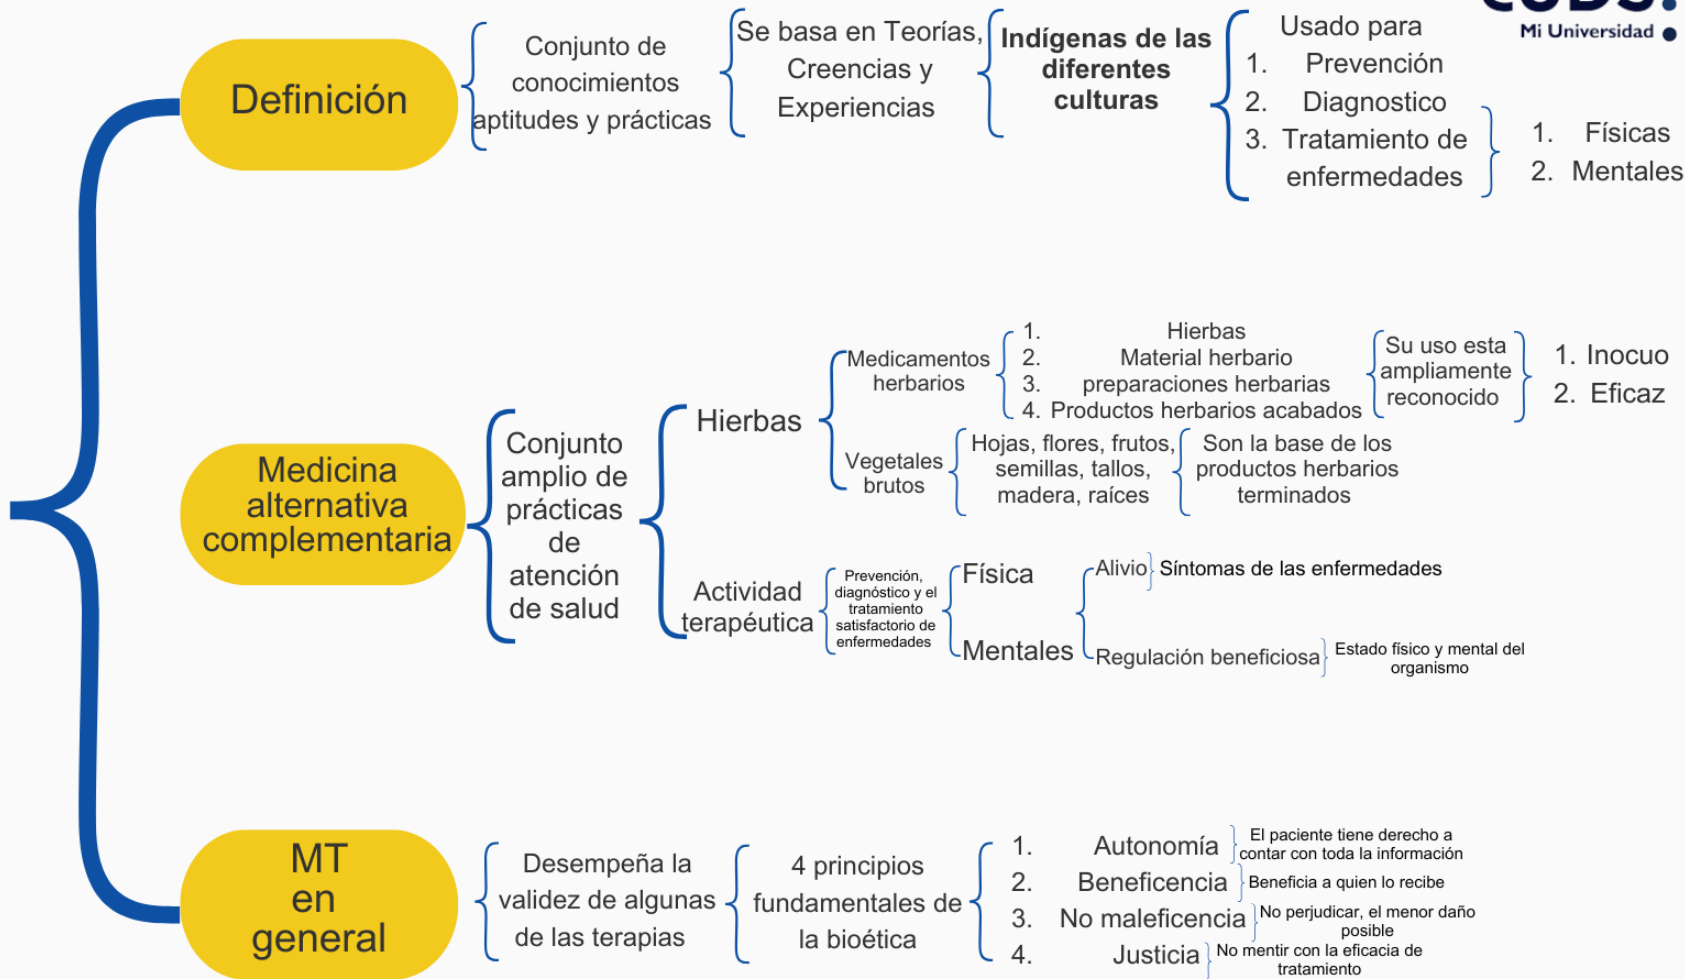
Mi Universidad

Definición

Conjunto de conocimientos aptitudes y prácticas

Se basa en Teorías, Creencias y Experiencias

Indígenas de las diferentes culturas

Usado para
1. Prevención
2. Diagnostico
3. Tratamiento de enfermedades

1. Físicas
2. Mentales

Medicina alternativa complementaria

Conjunto amplio de prácticas de atención de salud

Hierbas

Medicamentos herbarios

1. Hierbas
2. Material herbario
3. preparaciones herbarias
4. Productos herbarios acabados

Su uso esta ampliamente reconocido

1. Inocuo
2. Eficaz

Vegetales brutos

Hojas, flores, frutos, semillas, tallos, madera, raíces

Son la base de los productos herbarios terminados

Actividad terapéutica

Prevención, diagnóstico y el tratamiento satisfactorio de enfermedades

Física

Mentales

Alivio

Síntomas de las enfermedades

Regulación beneficiosa

Estado físico y mental del organismo

MT en general

Desempeña la validez de algunas de las terapias

4 principios fundamentales de la bioética

1. Autonomía
El paciente tiene derecho a contar con toda la información
2. Beneficencia
Beneficia a quien lo recibe
3. No maleficencia
No perjudicar, el menor daño posible
4. Justicia
No mentir con la eficacia de tratamiento